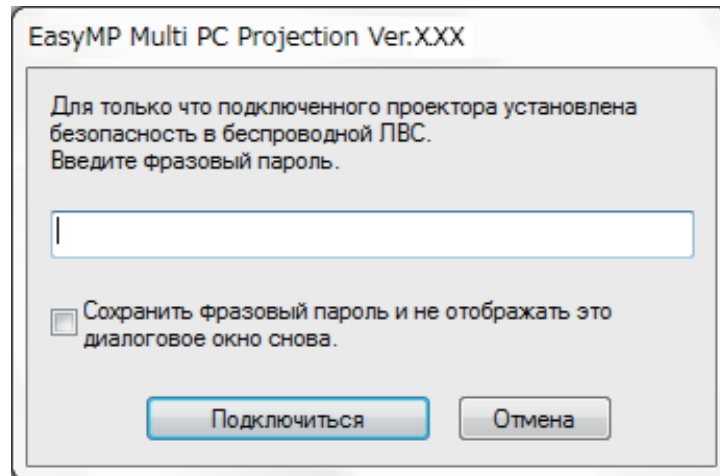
EasyMP Multi PC Projection Ver.X.XX

Для только что подключенного проектора установлена безопасность в беспроводной ЛВС.
Введите фразовый пароль.

Сохранить фразовый пароль и не отображать это диалоговое окно снова.

Подключиться

Отмена